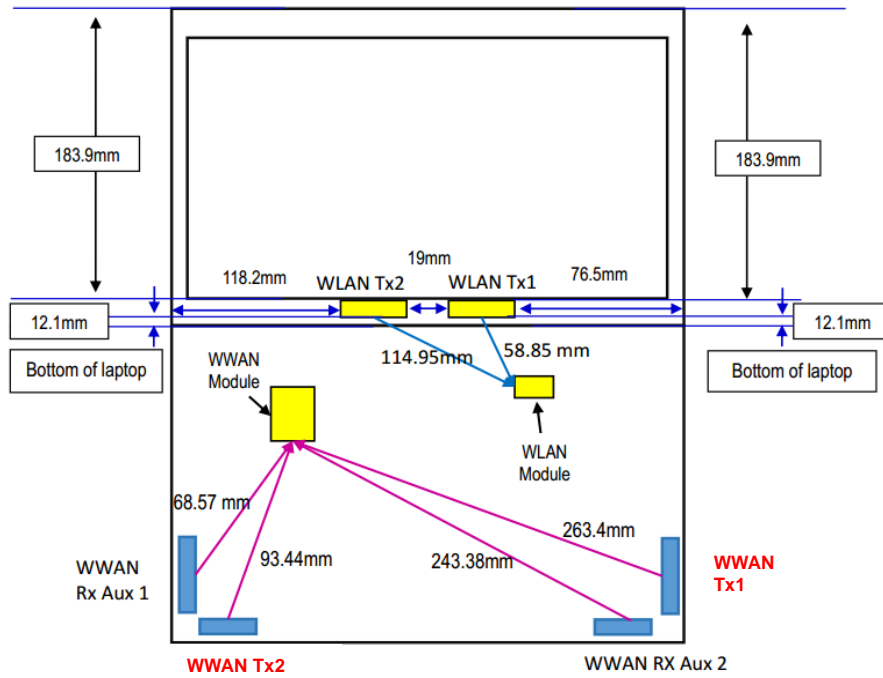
183.9mm

183.9mm

19mm

118.2mm WLAN Tx2 WLAN Tx1 76.5mm

12.1mm

12.1mm

Bottom of laptop

Bottom of laptop

114.95mm

58.85 mm

WWAN Module

WLAN Module

68.57 mm

263.4mm

WWAN Rx Aux 1

93.44mm

243.38mm

WWAN Tx1

WWAN Tx2

WWAN RX Aux 2